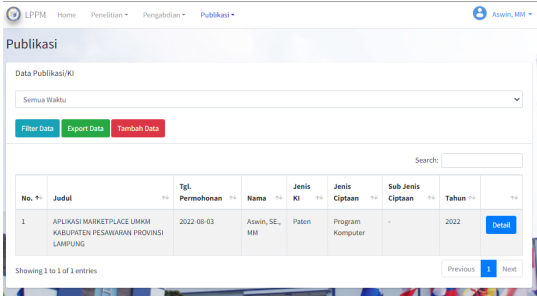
LPPM Home Penelitian Pengabdian Publikasi Aswin, MM

Publikasi

Data Publikasi/KI

Semua Waktu

Filter Data Export Data Tambah Data

Search:

| No. | Judul | Tgl. Permohonan | Nama | Jenis KI | Jenis Ciptaan | Sub Jenis Ciptaan | Tahun | |
|---|---|---|---|---|---|---|---|---|
| 1 | APLIKASI MARKETPLACE UMKM KABUPATEN PESAWARAN PROVINSI LAMPUNG | 2022-08-03 | Aswin, SE., MM | Paten | Program Komputer | - | 2022 | Detail |

Showing 1 to 1 of 1 entries

Previous 1 Next